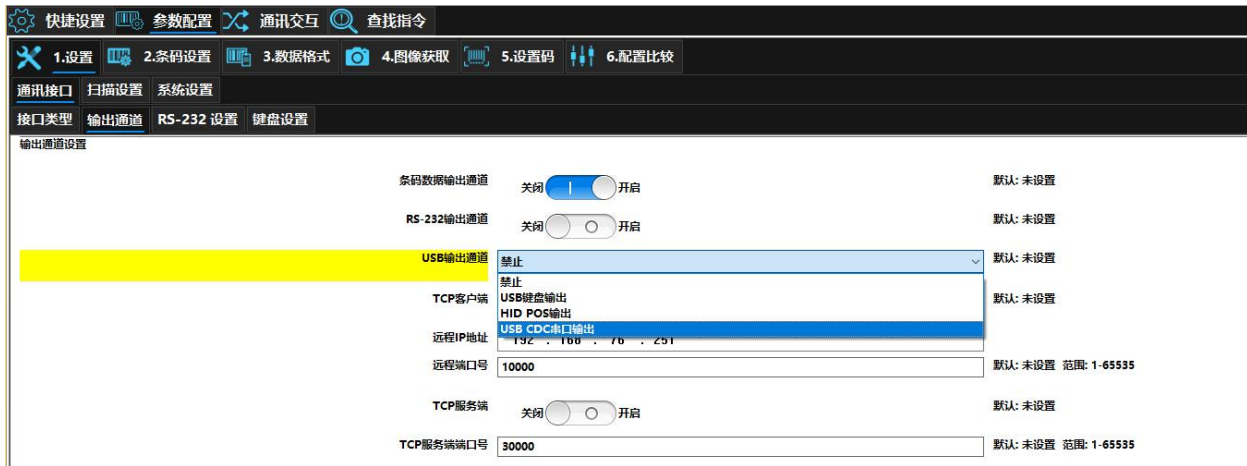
快捷设置 参数配置 通讯交互 查找指令

1.设置 2.条码设置 3.数据格式 4.图像获取 5.设置码 6.配置比较

通讯接口 扫描设置 系统设置

接口类型 输出通道 RS-232 设置 键盘设置

输出通道设置

条码数据输出通道 关闭 开启 默认: 未设置

RS-232输出通道 关闭 开启 默认: 未设置

USB输出通道 禁止 默认: 未设置

禁止
USB键盘输出
HID POS输出
USB CDC串口输出

TCP客户端 默认: 未设置

远程IP地址 192 . 168 . 76 . 251

远程端口号 10000 默认: 未设置 范围: 1-65535

TCP服务端 关闭 开启 默认: 未设置

TCP服务端端口号 30000 默认: 未设置 范围: 1-65535